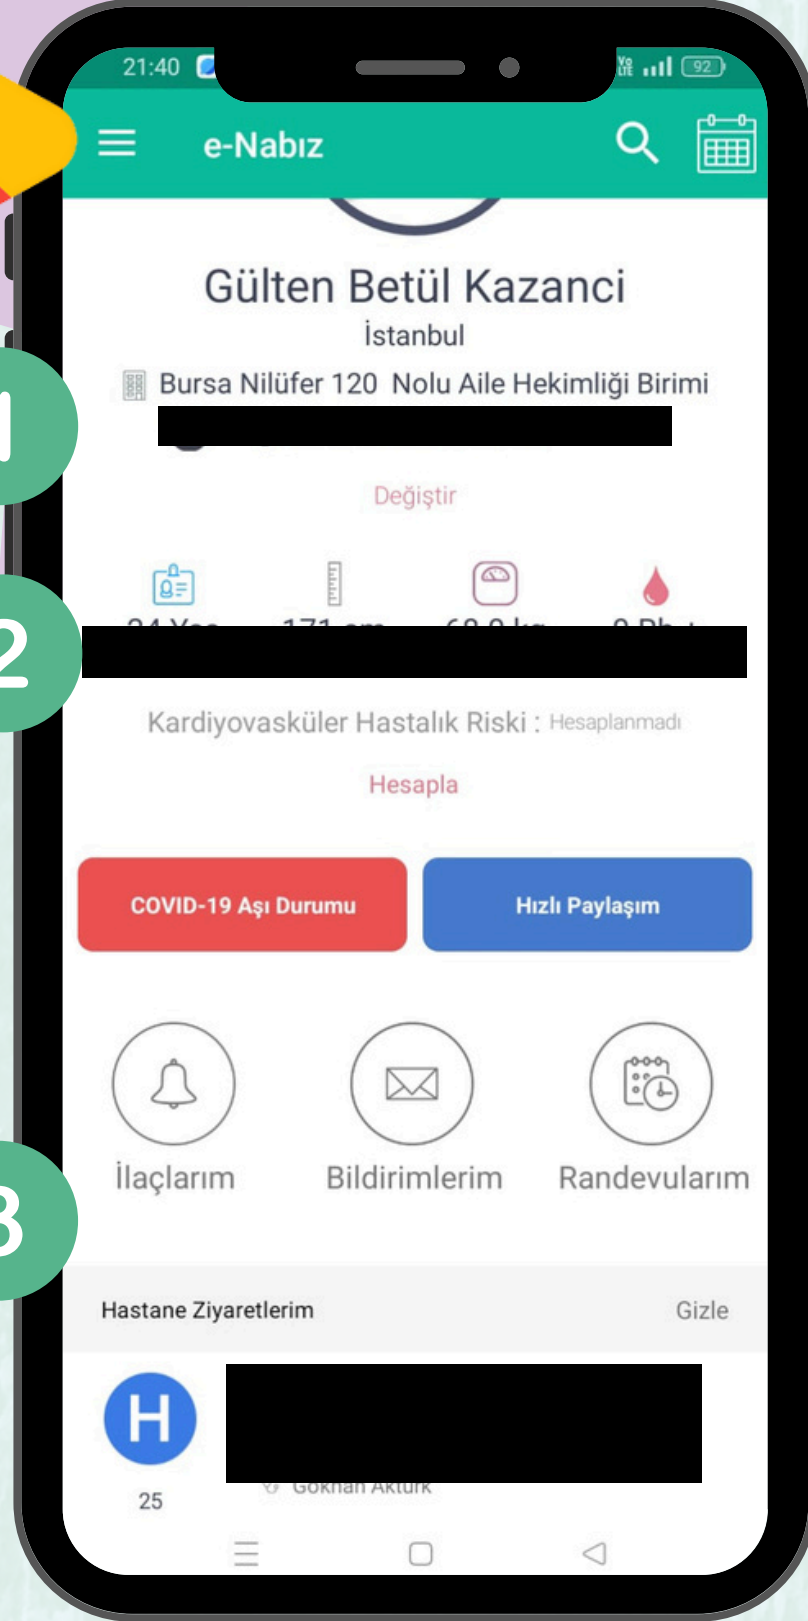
21:40

92

e-Nabız

Gülten Betül Kazanci
İstanbul
Bursa Nilüfer 120 Nolu Aile Hekimliği Birimi

Değiştir

Kardiyovasküler Hastalık Riski : Hesaplanmadı

Hesapla

COVID-19 Aşı Durumu

Hızlı Paylaşım

İlaçlarım

Bildirimlerim

Randevularım

Hastane Ziyaretlerim

Gizle

H

25

Gökhan Aktürk

1

2

3